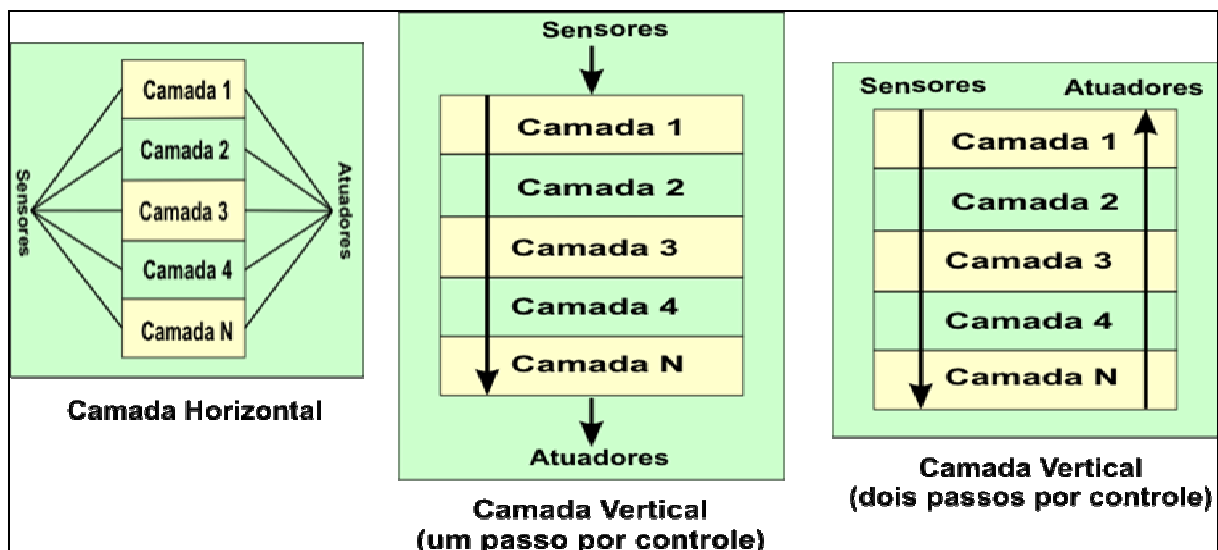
Sensores

Camada 1
Camada 2
Camada 3
Camada 4
Camada N

Atuadores

Camada Horizontal

Sensores

Camada 1
Camada 2
Camada 3
Camada 4
Camada N

Atuadores

Camada Vertical
(um passo por controle)

Sensores
Atuadores

Camada 1
Camada 2
Camada 3
Camada 4
Camada N

Camada Vertical
(dois passos por controle)